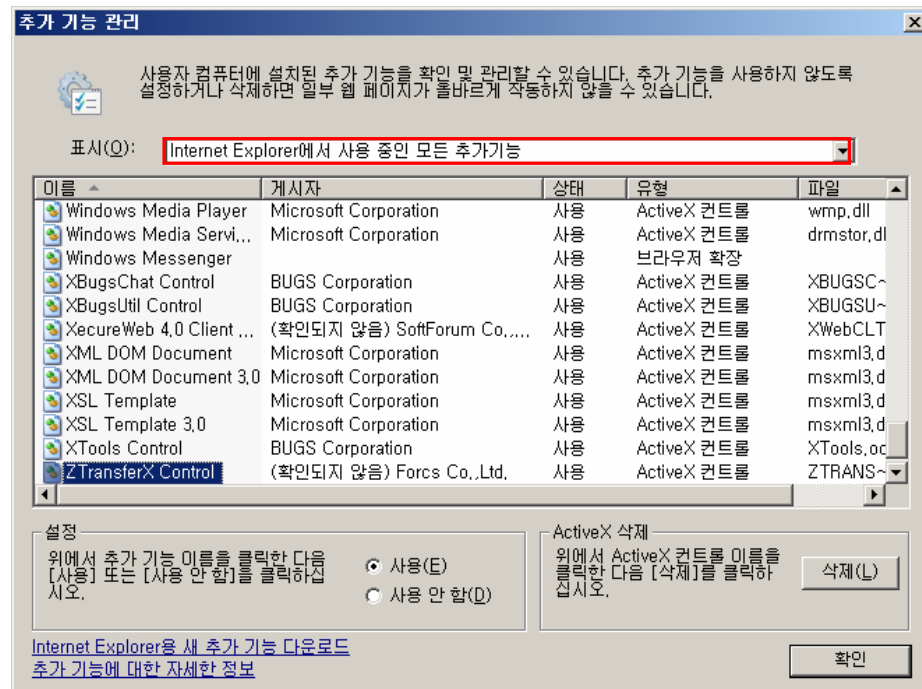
추가 기능 관리

사용자 컴퓨터에 설치된 추가 기능을 확인 및 관리할 수 있습니다. 추가 기능을 사용하지 않도록 설정하거나 삭제하면 일부 웹 페이지가 올바르게 작동하지 않을 수 있습니다.

표시(O): Internet Explorer에서 사용 중인 모든 추가기능

| 이름 | 게시자 | 상태 | 유형 | 파일 |
|---|---|---|---|---|
| Windows Media Player | Microsoft Corporation | 사용 | ActiveX 컨트롤 | wmp.dll |
| Windows Media Servi... | Microsoft Corporation | 사용 | ActiveX 컨트롤 | drmstor.dl |
| Windows Messenger | | 사용 | 브라우저 확장 | |
| XBugsChat Control | BUGS Corporation | 사용 | ActiveX 컨트롤 | XBUGSC~ |
| XBugsUtil Control | BUGS Corporation | 사용 | ActiveX 컨트롤 | XBUGSU~ |
| XecureWeb 4.0 Client ... | (확인되지 않음) SoftForum Co.,... | 사용 | ActiveX 컨트롤 | XWebCLT |
| XML DOM Document | Microsoft Corporation | 사용 | ActiveX 컨트롤 | msxml3.d |
| XML DOM Document 3.0 | Microsoft Corporation | 사용 | ActiveX 컨트롤 | msxml3.d |
| XSL Template | Microsoft Corporation | 사용 | ActiveX 컨트롤 | msxml3.d |
| XSL Template 3.0 | Microsoft Corporation | 사용 | ActiveX 컨트롤 | msxml3.d |
| XTools Control | BUGS Corporation | 사용 | ActiveX 컨트롤 | XTools.oc |
| ZTransferX Control | (확인되지 않음) Forcs Co.,Ltd. | 사용 | ActiveX 컨트롤 | ZTRANS~ |

설정
위에서 추가 기능 이름을 클릭한 다음 [사용] 또는 [사용 안 함]을 클릭하십시오.
사용(E)
사용 안 함(D)

ActiveX 삭제
위에서 ActiveX 컨트롤 이름을 클릭한 다음 [삭제]를 클릭하십시오.
삭제(L)

Internet Explorer용 새 추가 기능 다운로드
추가 기능에 대한 자세한 정보

확인